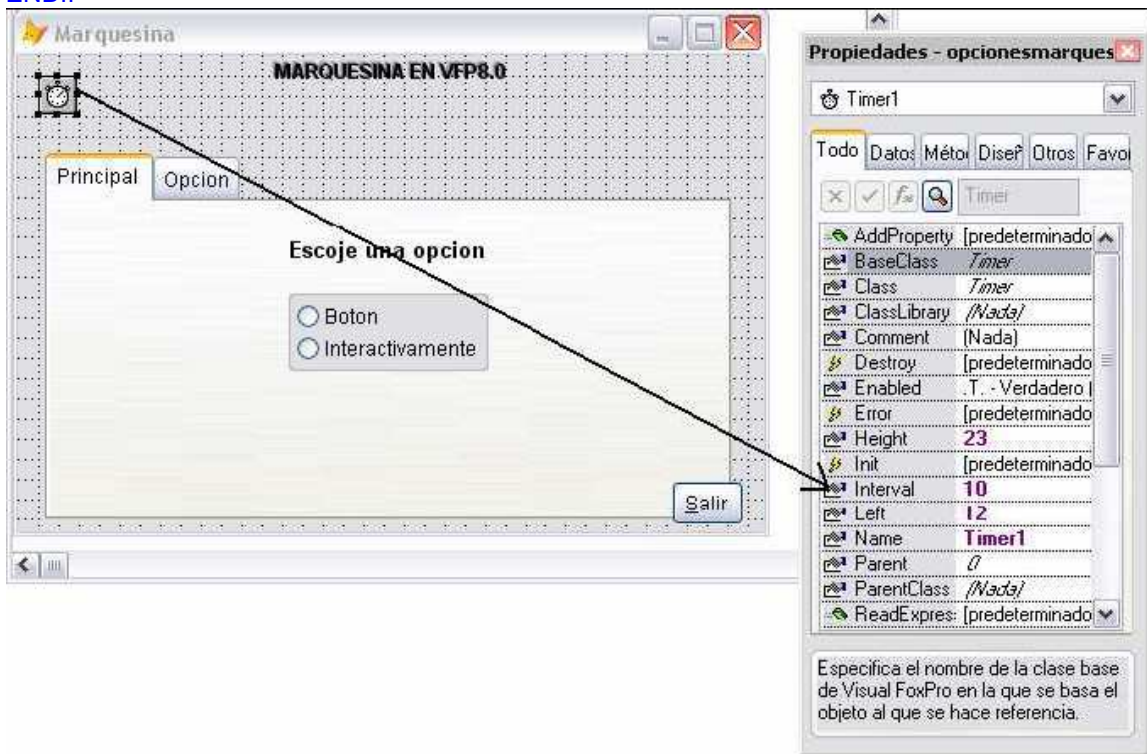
ENDIF

Marquesina

MARQUESINA EN VFP8.0

Principal | Opcion

Escoje una opcion

Boton
Interactivamente

Salir

Propiedades - opcionesmarques

Timer1

Todo | Datos | Métod | Diseñ | Otros | Favor

Timer

| | |
|---|---|
| AddProperty | [predeterminado |
| BaseClass | Timer |
| Class | Timer |
| ClassLibrary | (Nada) |
| Comment | (Nada) |
| Destroy | [predeterminado |
| Enabled | .T. - Verdadero ( |
| Error | [predeterminado |
| Height | 23 |
| Init | [predeterminado |
| Interval | 10 |
| Left | 12 |
| Name | Timer1 |
| Parent | 0 |
| ParentClass | (Nada) |
| ReadExpres: | [predeterminado |

Especifica el nombre de la clase base de Visual FoxPro en la que se basa el objeto al que se hace referencia.